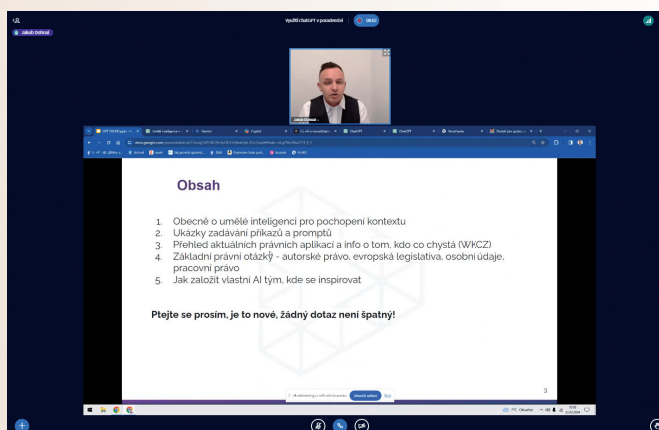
Jakub Dohnal

Využití chatGPT v poradenství

Jakub Dohnal

Obsah

1. Obecně o umělé inteligenci pro pochopení kontextu
2. Ukázky zadávání příkazů a promptů
3. Přehled aktuálních právních aplikací a info o tom, kdo co chystá (WKCZ)
4. Základní právní otázky - autorské právo, evropská legislativa, osobní údaje, pracovní právo
5. Jak založit vlastní AI tým, kde se inspirovat

Ptejte se prosím, je to nové, žádný dotaz není špatný!

3

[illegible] Ukončit sdílení Skrýt